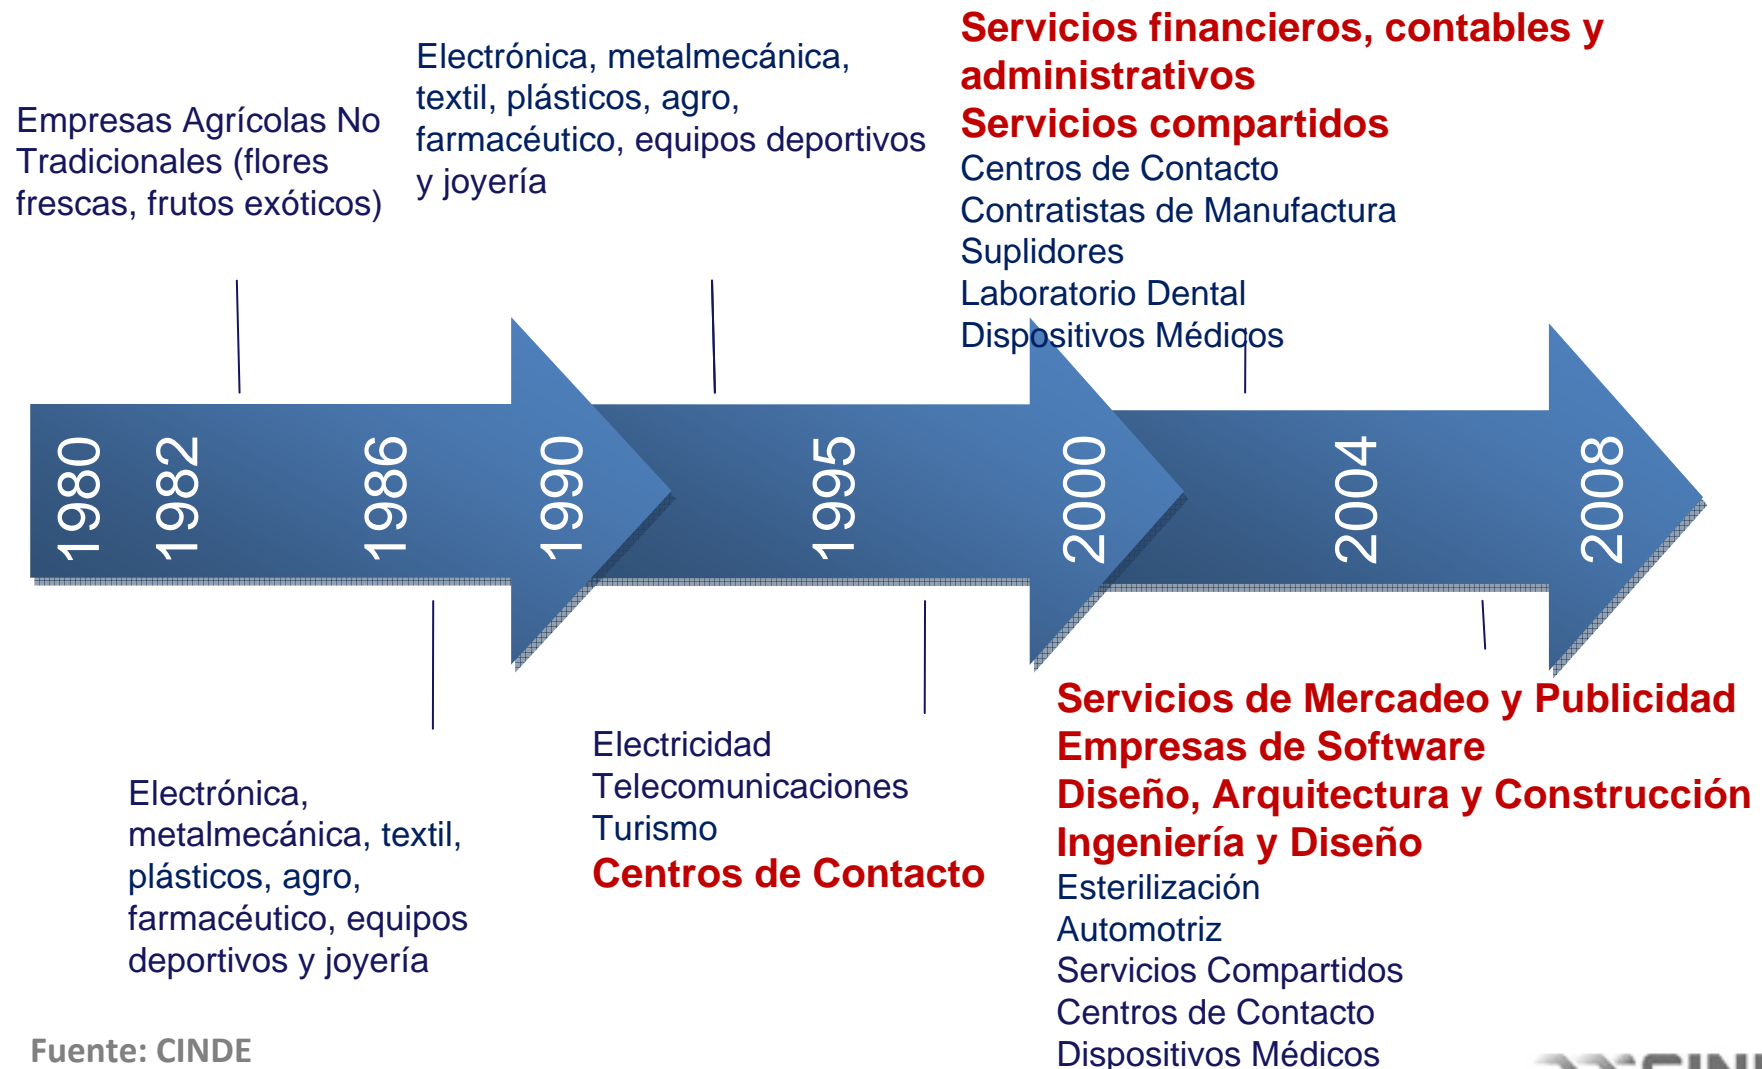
Empresas Agrícolas No Tradicionales (flores frescas, frutos exóticos)

Electrónica, metalmecánica, textil, plásticos, agro, farmacéutico, equipos deportivos y joyería

Servicios financieros, contables y administrativos
Servicios compartidos
Centros de Contacto
Contratistas de Manufactura
Suplidores
Laboratorio Dental
Dispositivos Médicos

1980
1982
1986
1990
1995
2000
2004
2008

Electrónica, metalmecánica, textil, plásticos, agro, farmacéutico, equipos deportivos y joyería

Electricidad
Telecomunicaciones
Turismo
Centros de Contacto

Servicios de Mercadeo y Publicidad
Empresas de Software
Diseño, Arquitectura y Construcción
Ingeniería y Diseño
Esterilización
Automotriz
Servicios Compartidos
Centros de Contacto
Dispositivos Médicos

Fuente: CINDE